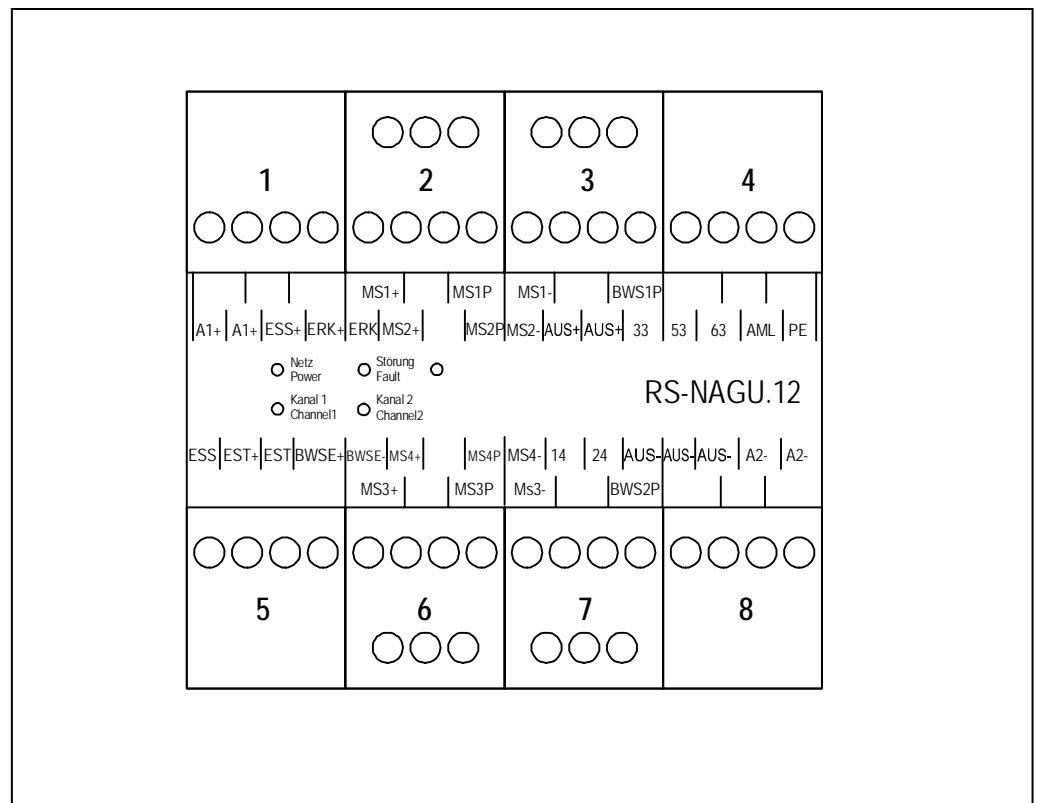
1

2

3

4

MS1+ MS1P MS1- BWS1P

A1+ A1+ ESS+ ERK+ ERK MS2+ MS2P MS2- AUS+ AUS+ 33 53 63 AML PE

Netz Power

Störung Fault

Kanal 1 Channel1

Kanal 2 Channel2

RS-NAGU.12

ESS EST+ EST BWSE+ BWSE- MS4+ MS4P MS4- 14 24 AUS- AUS- AUS- A2- A2-

MS3+ MS3P Ms3- BWS2P

5

6

7

8